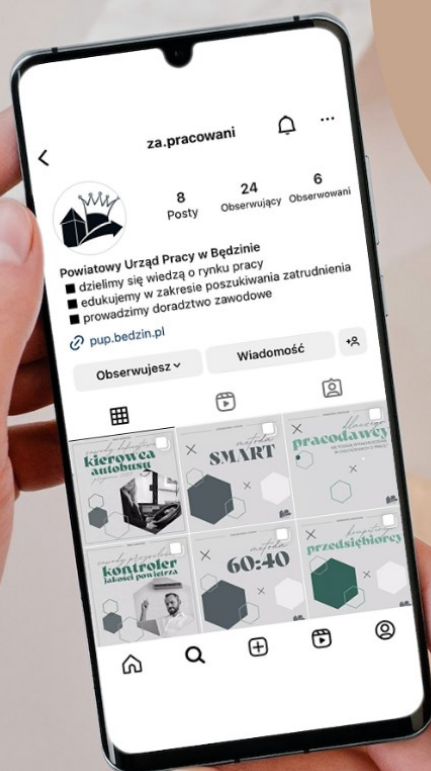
za.pracowani

8 Posty
24 Obserwujący
6 Obserwowani

Powiatowy Urząd Pracy w Będzinie
■ dzielimy się wiedzą o rynku pracy
■ edukujemy w zakresie poszukiwania zatrudnienia
■ prowadzimy doradztwo zawodowe

pup.bedzin.pl

Obserwujesz
Wiadomość

kierowca autobusu

metoda SMART

pracodawcy

kontroler jakości powietrza

metoda 60:40

przedsiębiorcy